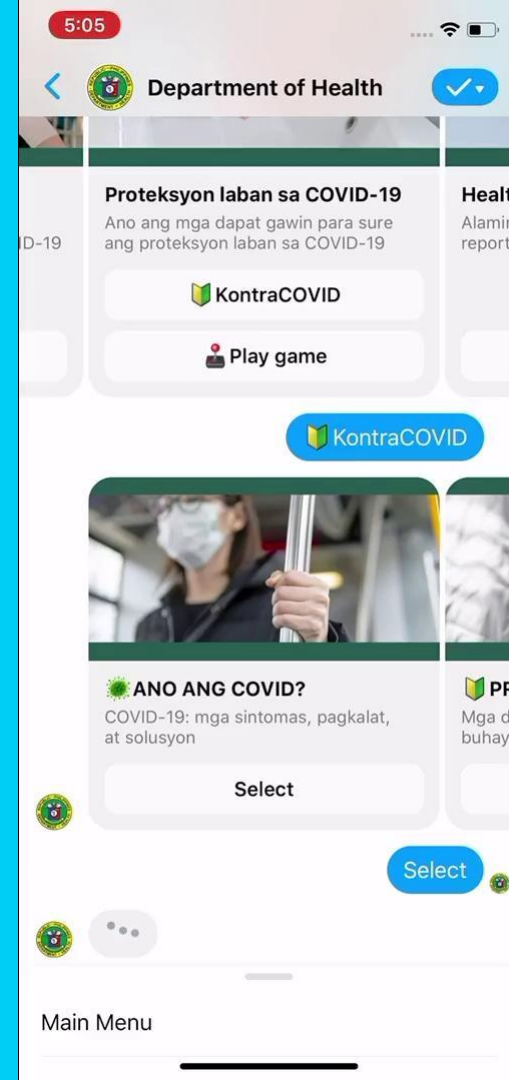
5:05

Department of Health

ID-19

Proteksyon laban sa COVID-19
Ano ang mga dapat gawin para sure ang proteksyon laban sa COVID-19

KontraCOVID

Play game

Healt
Alamir
report

KontraCOVID

ANO ANG COVID?
COVID-19: mga sintomas, pagkalat, at solusyon

Select

PF
Mga d
buhay

Select

Main Menu